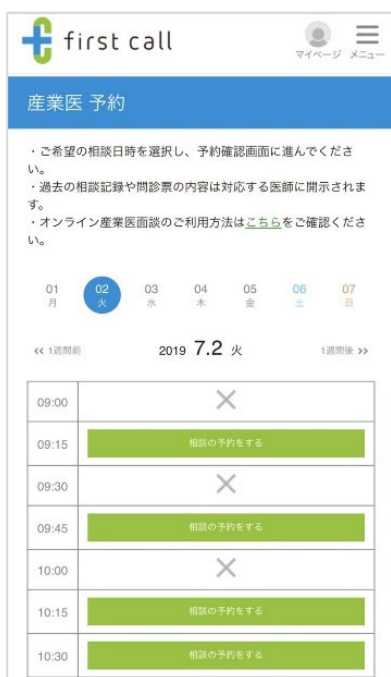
first call

マイページ メニュー

産業医 予約

・ご希望の相談日時を選択し、予約確認画面に進んでください。
・過去の相談記録や問診票の内容は対応する医師に開示されます。
・オンライン産業医面談のご利用方法はこちらをご確認ください。

01 月
02 火
03 水
04 木
05 金
06 土
07 日

<< 1週間前

2019 7.2 火

1週間後 >>

| | |
|---|---|
| 09:00 | × |
| 09:15 | 相談の予約をする |
| 09:30 | × |
| 09:45 | 相談の予約をする |
| 10:00 | × |
| 10:15 | 相談の予約をする |
| 10:30 | 相談の予約をする |